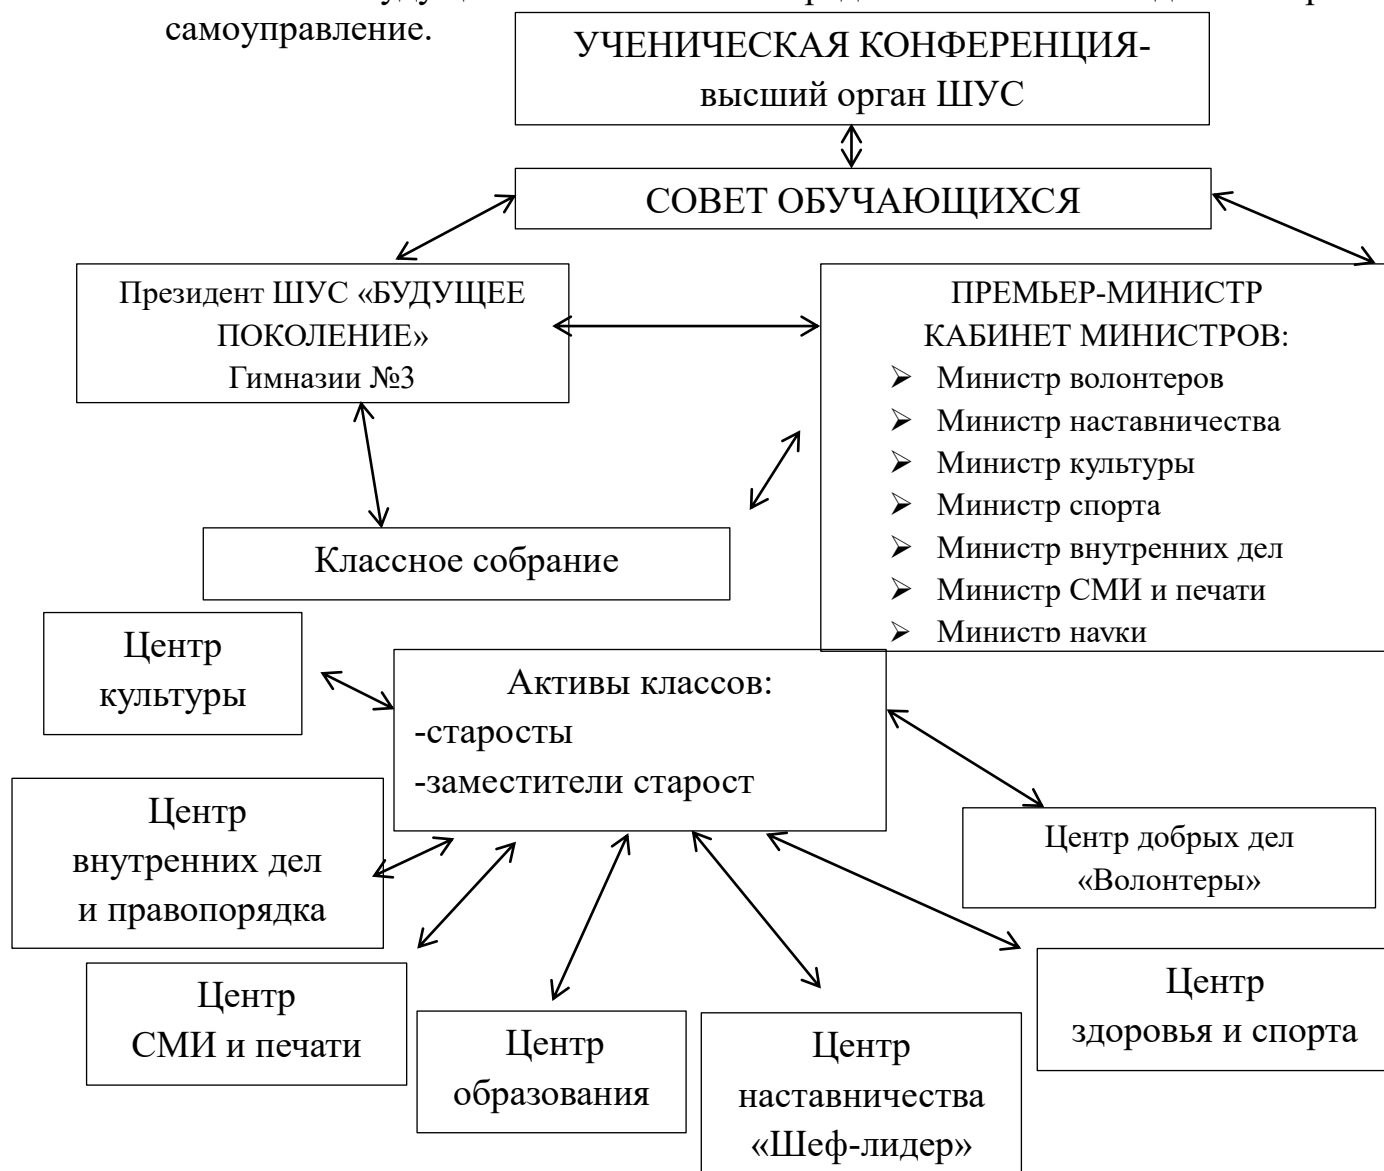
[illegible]
самоуправление.

УЧЕНИЧЕСКАЯ КОНФЕРЕНЦИЯ- высший орган ШУС

СОВЕТ ОБУЧАЮЩИХСЯ

Президент ШУС «БУДУЩЕЕ ПОКОЛЕНИЕ» Гимназии №3

ПРЕМЬЕР-МИНИСТР
КАБИНЕТ МИНИСТРОВ:
➢ Министр волонтеров
➢ Министр наставничества
➢ Министр культуры
➢ Министр спорта
➢ Министр внутренних дел
➢ Министр СМИ и печати
➢ Министр науки

Классное собрание

Центр культуры

Активы классов:
-старосты
-заместители старост

Центр внутренних дел и правопорядка

Центр добрых дел «Волонтеры»

Центр СМИ и печати

Центр образования

Центр наставничества «Шеф-лидер»

Центр здоровья и спорта